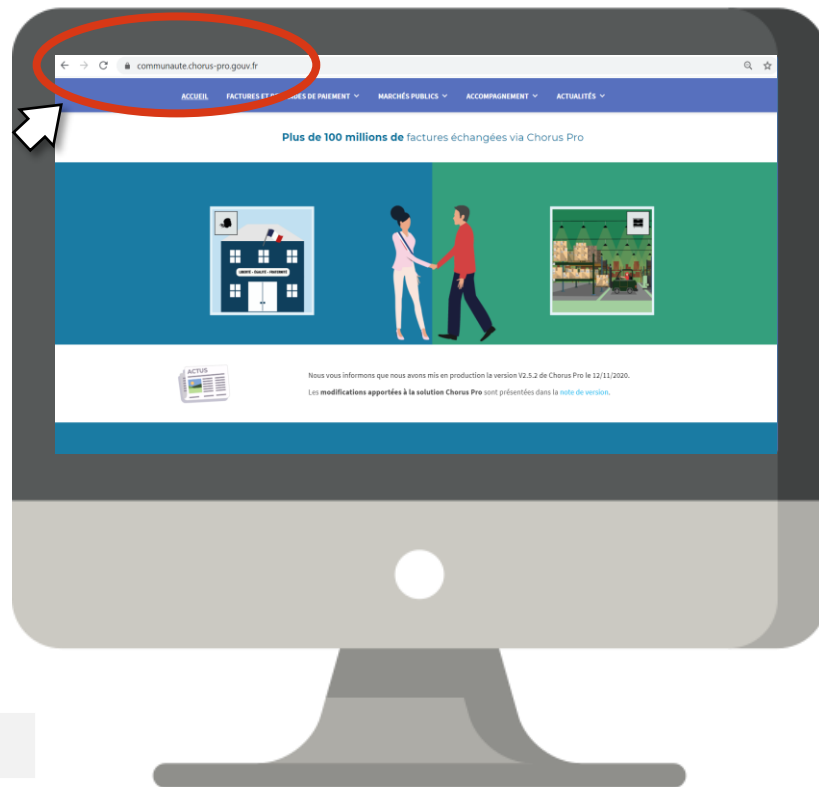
communaute.chorus-pro.gouv.fr

ACCUEIL FACTURES ET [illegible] DE PAIEMENT MARCHÉS PUBLICS ACCOMPAGNEMENT ACTUALITÉS

Plus de 100 millions de factures échangées via Chorus Pro

LIBERTÉ · ÉGALITÉ · FRATERNITÉ

ACTUS

Nous vous informons que nous avons mis en production la version V2.5.2 de Chorus Pro le 12/11/2020.

Les modifications apportées à la solution Chorus Pro sont présentées dans la note de version.